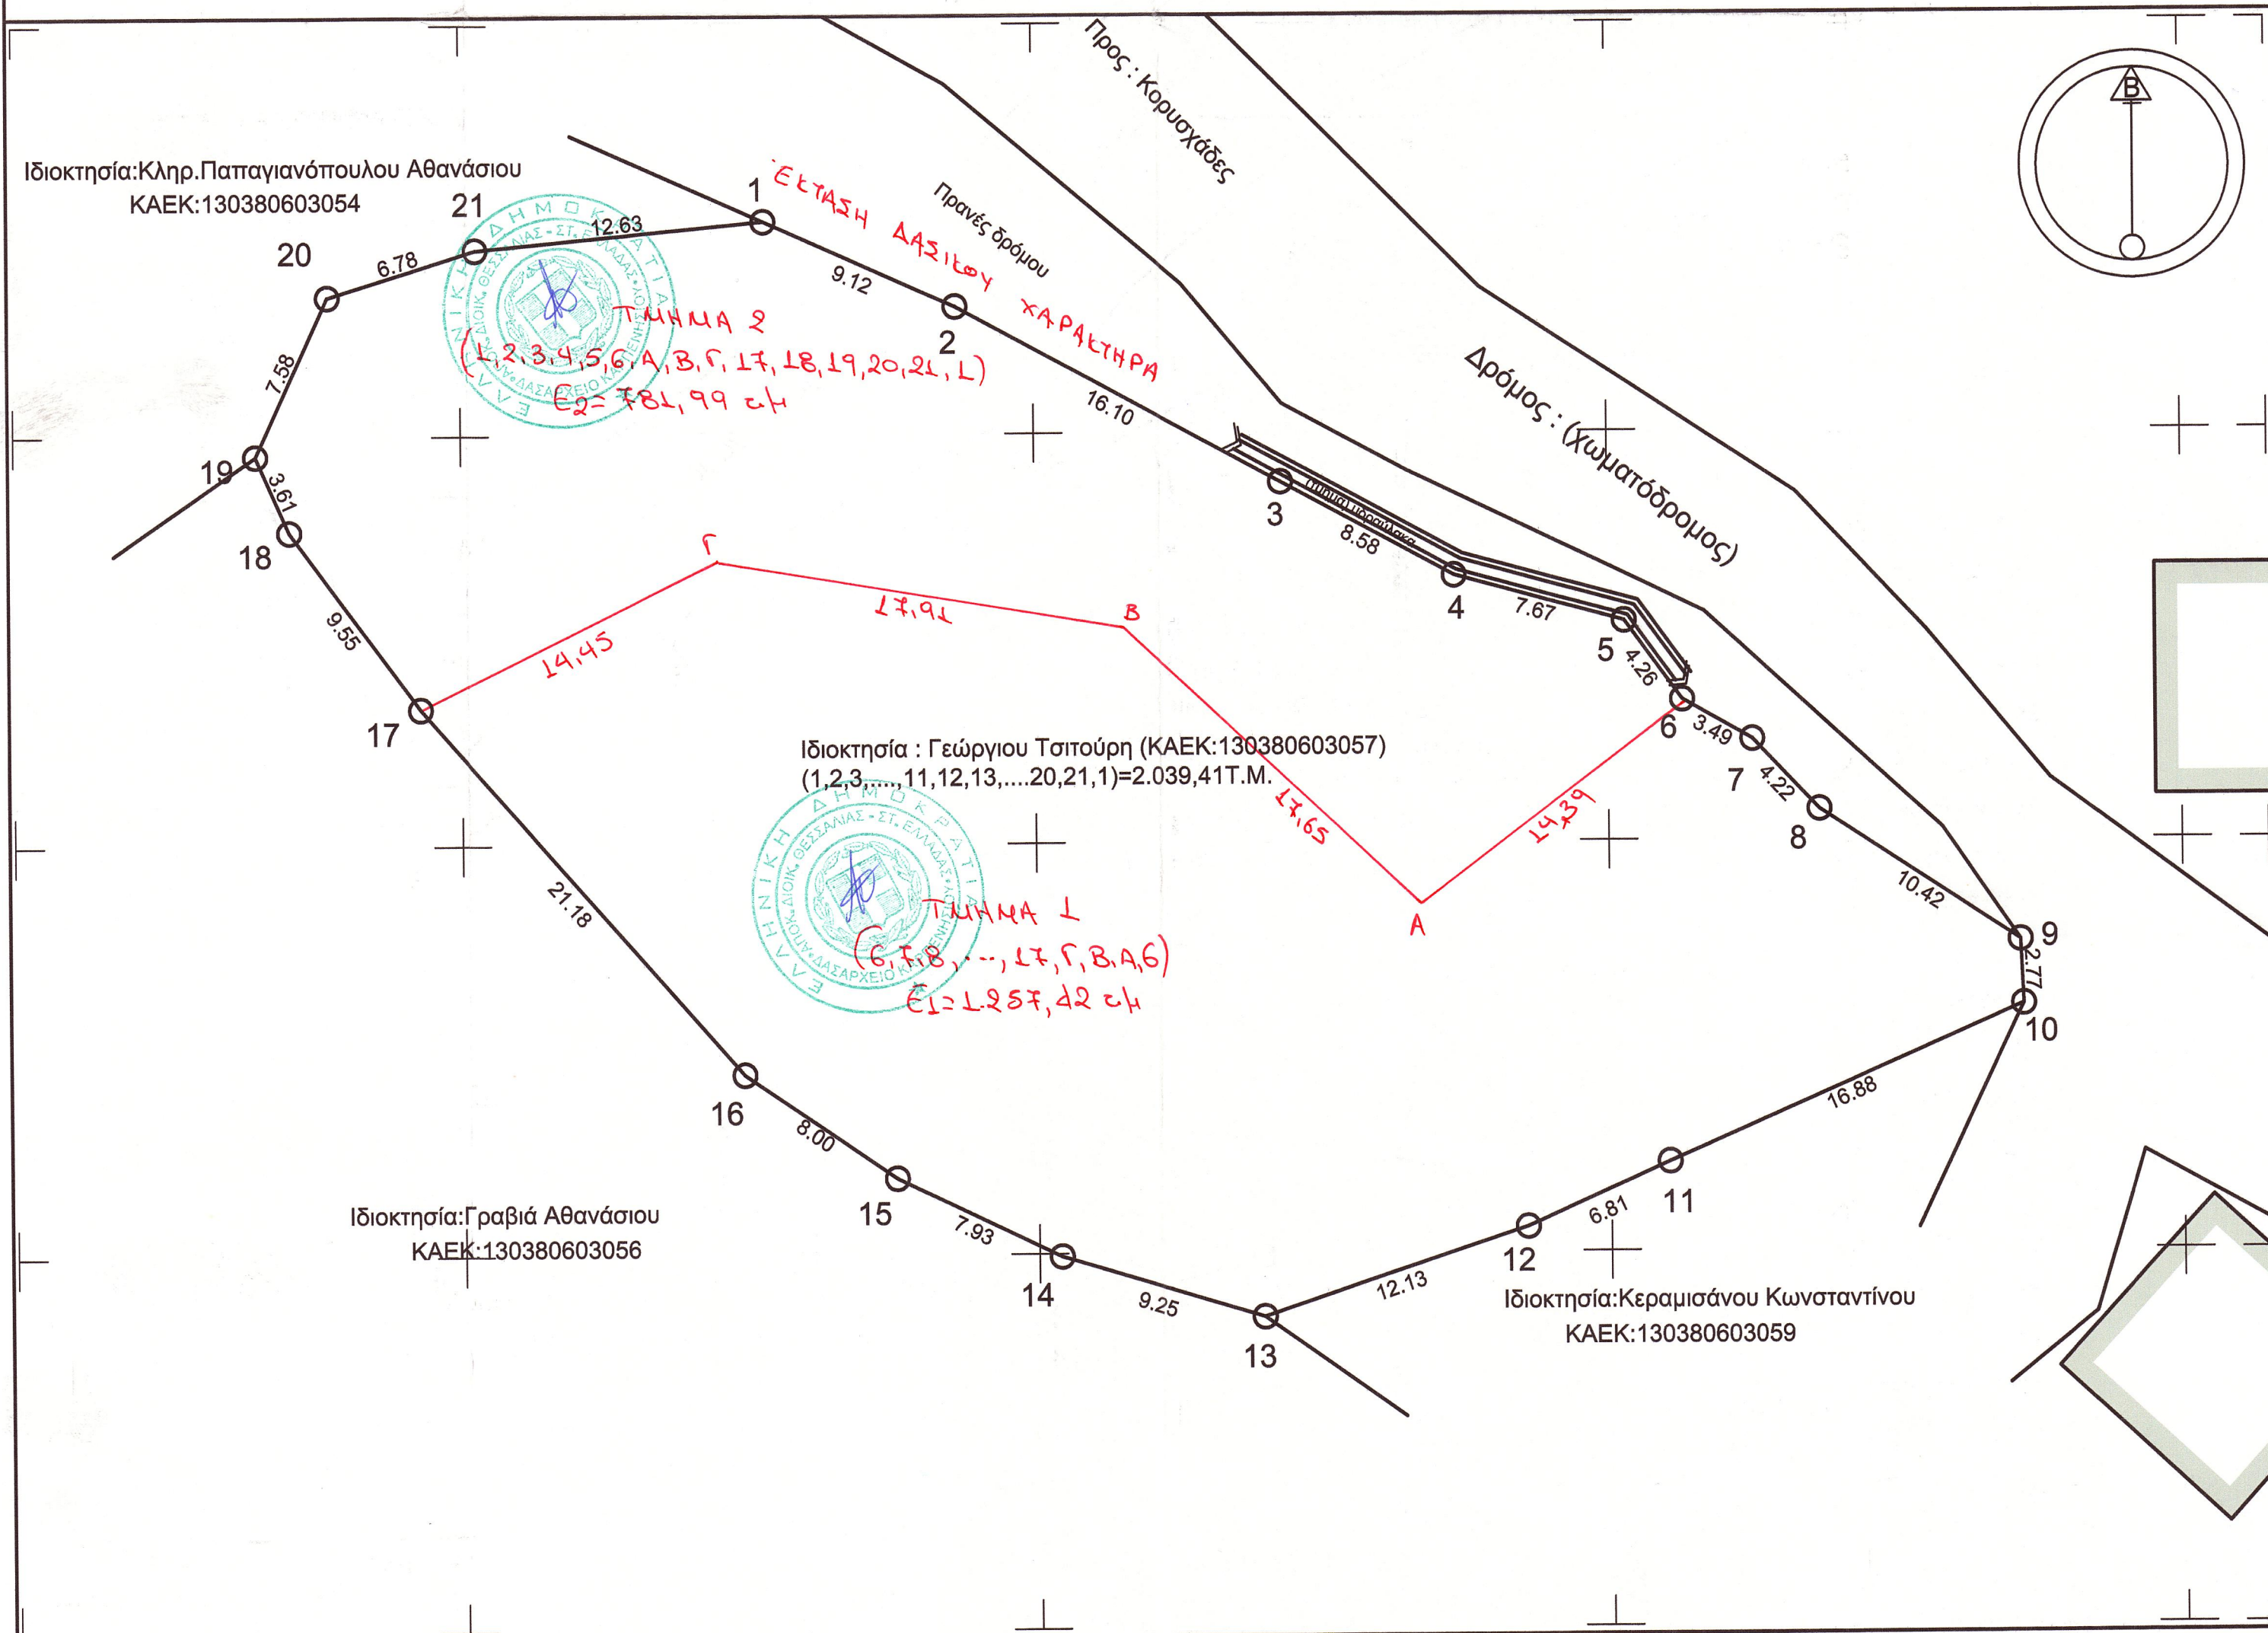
Προς : Κορυσχάδες

Β

Ιδιοκτησία:Κληρ.Παπαγιανόπουλου Αθανάσιου
ΚΑΕΚ:130380603054

ΈΚΤΑΣΗ ΔΑΣΙΚΟΥ ΧΑΡΑΚΤΗΡΑ

Πρανές δρόμου

Δρόμος : (Χωματόδρομος)

21 20 1 2 3 4 5 6 7 8 9 10 11 12 13 14 15 16 17 18 19

12.63 6.78 9.12 7.58 16.10 3.61 8.58 7.67 9.55 4.26 3.49 4.22 10.42 2.77 16.88 6.81 12.13 9.25 7.93 8.00 21.18

ΕΛΛΗΝΙΚΗ ΔΗΜΟΚΡΑΤΙΑ ΑΠΟΚ. ΔΙΟΙΚ. ΘΕΣΣΑΛΙΑΣ - ΣΤ. ΕΛΛΑΔΑΣ ΔΑΣΑΡΧΕΙΟ ΚΑΛΑΜΠΑΚΑΣ

ΤΜΗΜΑ 2
(1,2,3,4,5,6,Α,Β,Γ,17,18,19,20,21,1)
Ε2= 781,99 τμ

Γ Β Α
17,91 14,45 17,65 14,39

Ιδιοκτησία : Γεώργιου Τσιτούρη (ΚΑΕΚ:130380603057)
(1,2,3,....,11,12,13,....20,21,1)=2.039,41Τ.Μ.

ΤΜΗΜΑ 1
(6,7,8,...,17,Γ,Β,Α,6)
Ε1= 1.257,42 τμ

Ιδιοκτησία:Γραβιά Αθανάσιου
ΚΑΕΚ:130380603056

Ιδιοκτησία:Κεραμισάνου Κωνσταντίνου
ΚΑΕΚ:130380603059